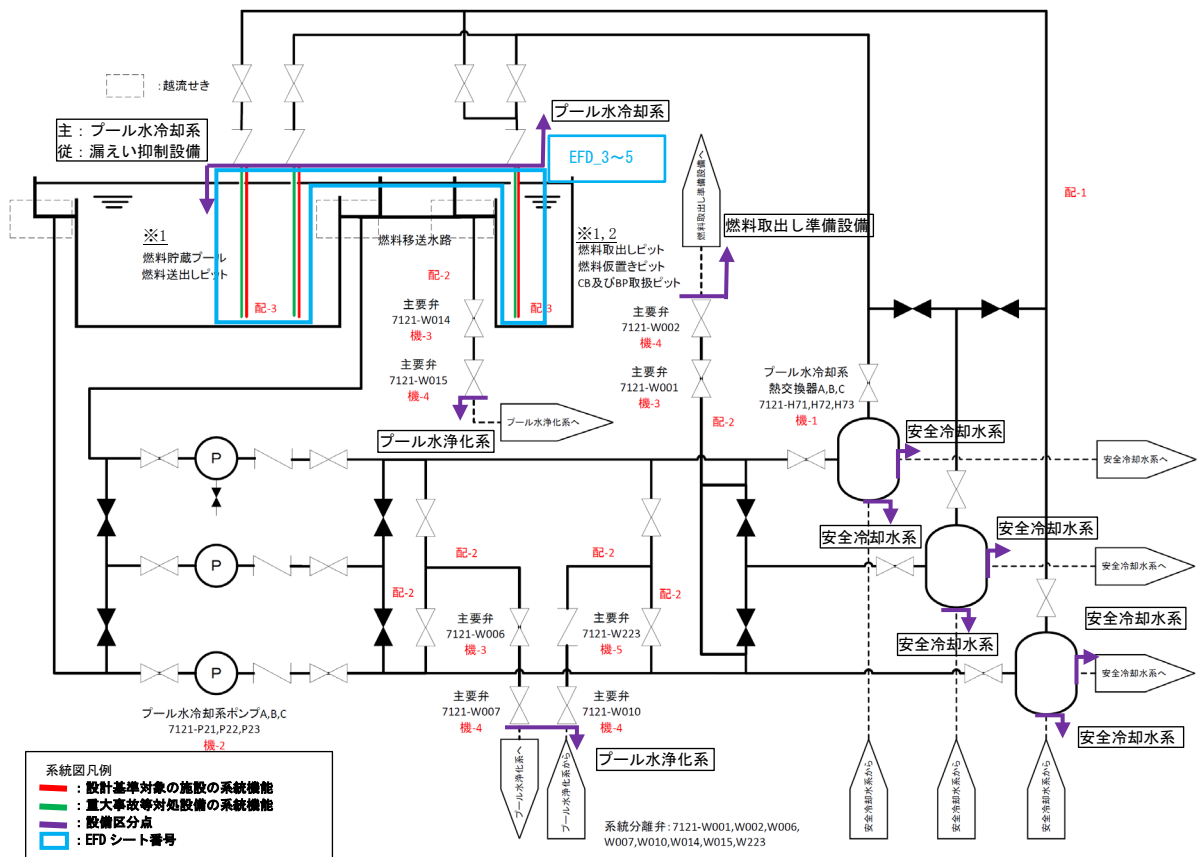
:越流せき

主：プール水冷却系
従：漏えい抑制設備

プール水冷却系

EFD_3～5

燃料取出し準備設備へ

燃料取出し準備設備

配-1

※1
燃料貯蔵プール
燃料送出しピット

燃料移送水路

※1, 2
燃料取出しピット
燃料仮置きピット
CB及びBP取扱ピット

配-2

配-3

配-3

主要弁
7121-W014
機-3

主要弁
7121-W002
機-4

主要弁
7121-W015
機-4

主要弁
7121-W001
機-3

プール水冷却系
熱交換器A,B,C
7121-H71,H72,H73
機-1

プール水浄化系へ

配-2

プール水浄化系

安全冷却水系

安全冷却水系へ

安全冷却水系

安全冷却水系

安全冷却水系へ

配-2

配-2

配-2

配-2

安全冷却水系

安全冷却水系

主要弁
7121-W006
機-3

主要弁
7121-W223
機-5

安全冷却水系へ

主要弁
7121-W007
機-4

主要弁
7121-W010
機-4

安全冷却水系

プール水冷却系ポンプA,B,C
7121-P21,P22,P23
機-2

プール水浄化系へ

プール水浄化系から

プール水浄化系

安全冷却水系から

安全冷却水系から

安全冷却水系から

系統図凡例
：設計基準対象の施設の系統機能
：重大事故等対処設備の系統機能
：設備区分点
：EFDシート番号

系統分離弁：7121-W001,W002,W006,W007,W010,W014,W015,W223